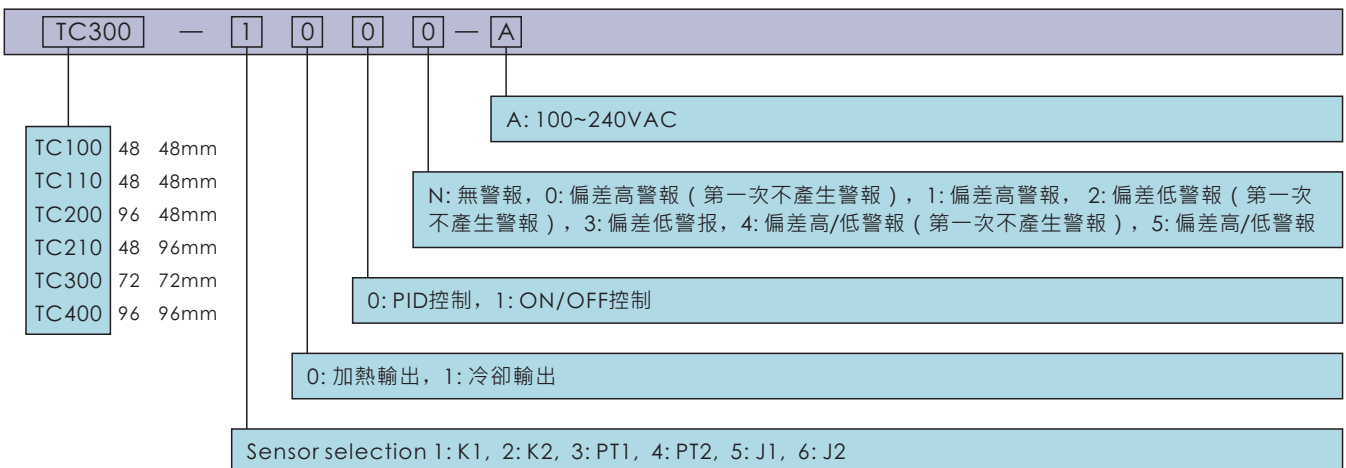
TC300 — 1 0 0 0 — A

A: 100~240VAC

N: 無警報，0: 偏差高警報（第一次不產生警報），1: 偏差高警報，2: 偏差低警報（第一次不產生警報），3: 偏差低警报，4: 偏差高/低警報（第一次不產生警報），5: 偏差高/低警報

0: PID控制，1: ON/OFF控制

0: 加熱輸出，1: 冷卻輸出

Sensor selection 1: K1，2: K2，3: PT1，4: PT2，5: J1，6: J2

| | |
|---|---|
| TC100 | 48 48mm |
| TC110 | 48 48mm |
| TC200 | 96 48mm |
| TC210 | 48 96mm |
| TC300 | 72 72mm |
| TC400 | 96 96mm |